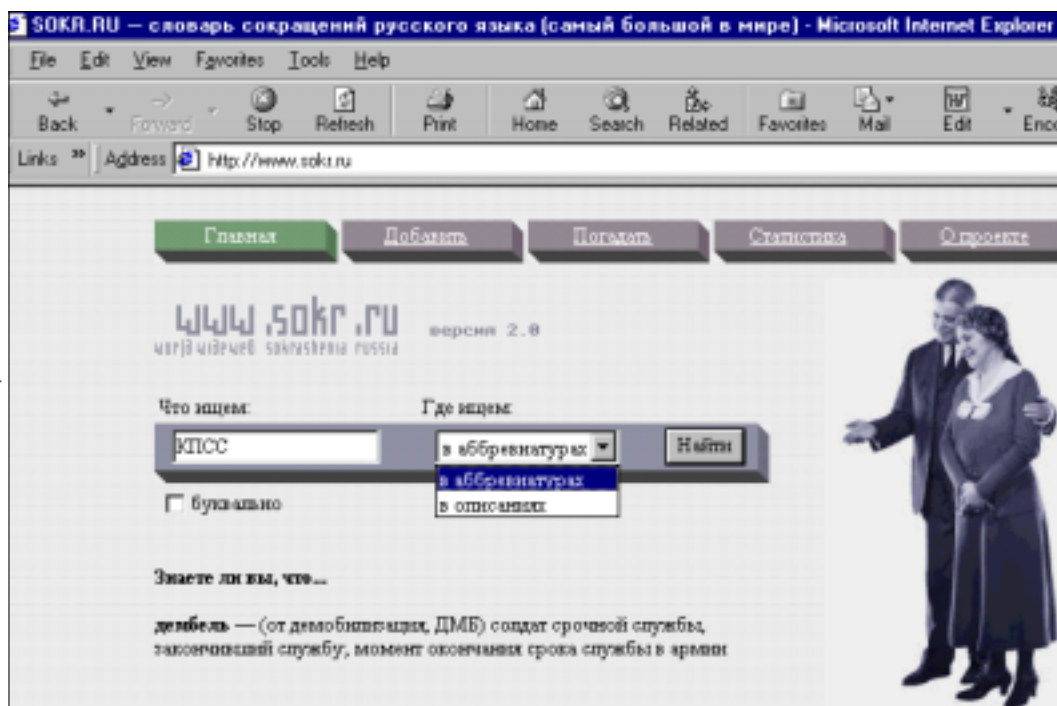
SOKR.RU — словарь сокращений русского языка (самый большой в мире) - Microsoft Internet Explorer

File Edit View Favorites Tools Help

Back Forward Stop Refresh Print Home Search Related Favorites Mail Edit Enc

Links Address http://www.sokr.ru

Главная Добавить Погадать Статистика О проекте

www.sokr.ru
world wide web sokrashenia russia

версия 2.0

Что ищем:

КПСС

Где ищем:

в аббревиатурах

Найти

в аббревиатурах
в описаниях

буквально

Знаете ли вы, что...

дембель — (от демобилизация, ДМБ) солдат срочной службы, закончивший службу, момент окончания срока службы в армии